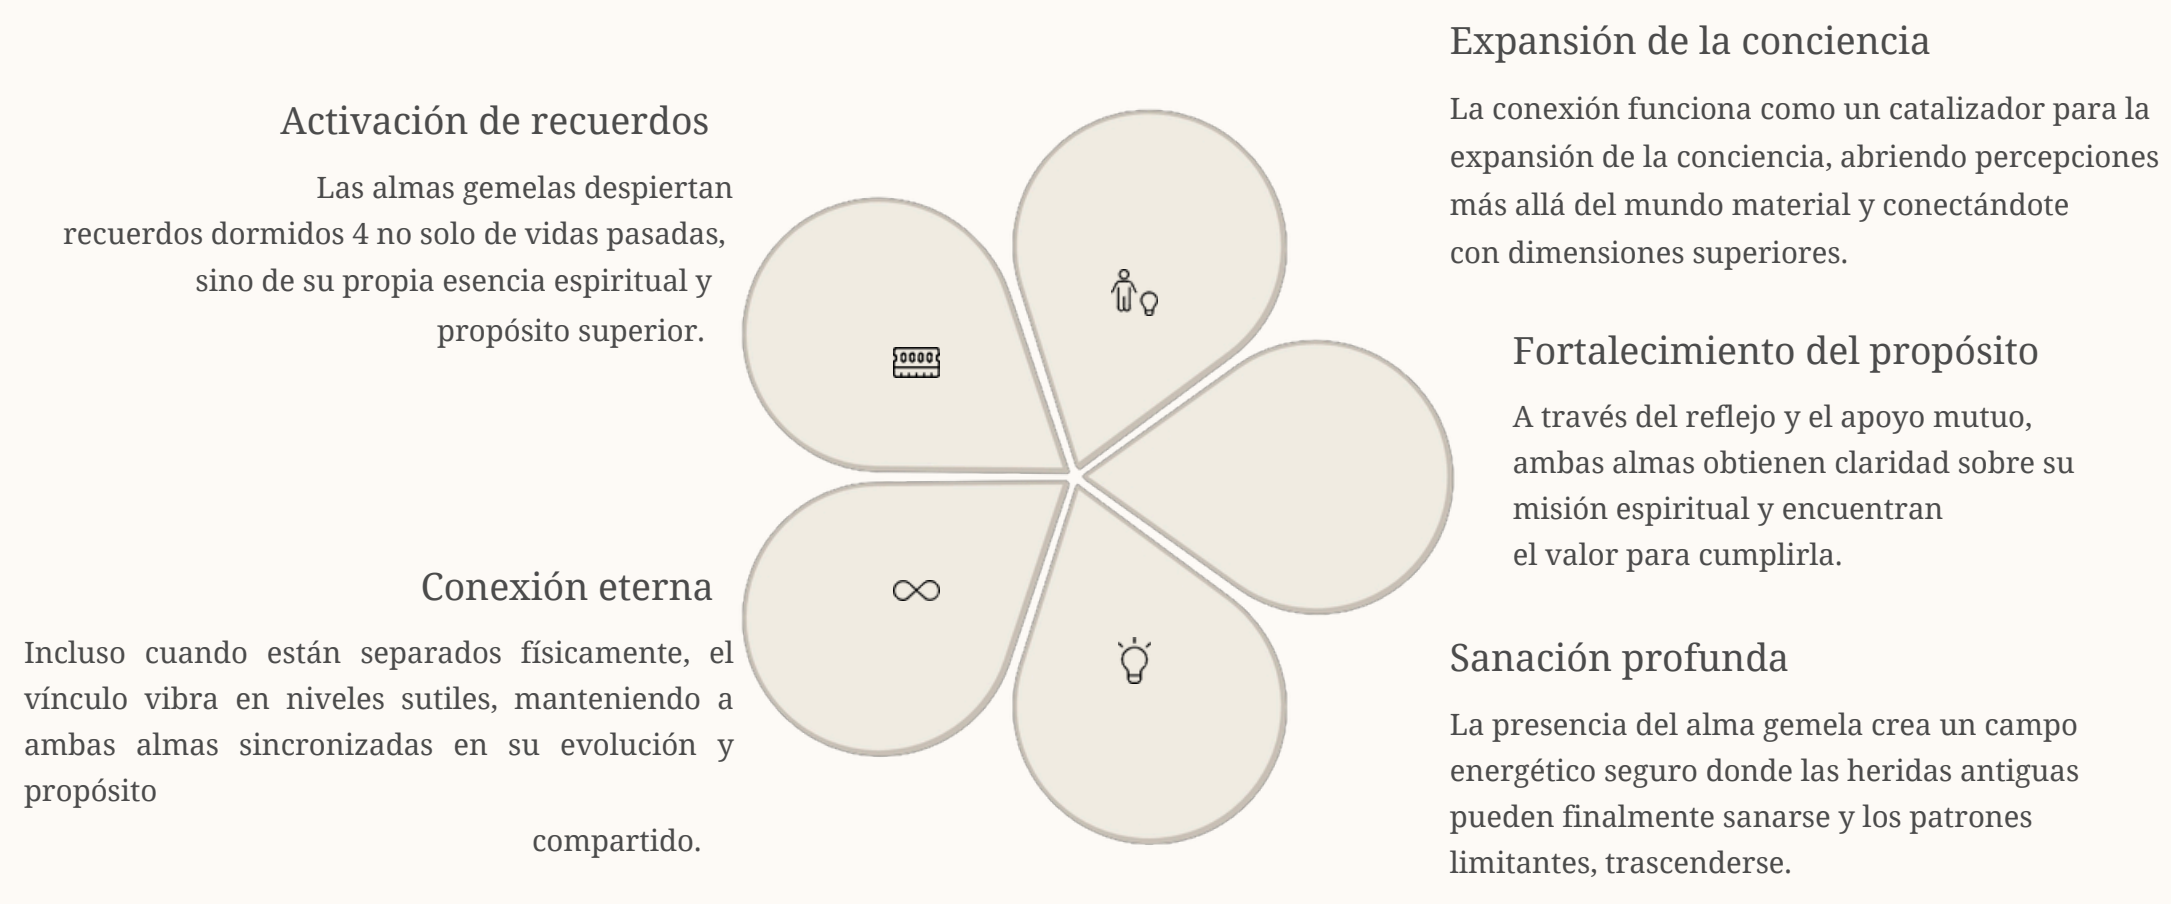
Expansión de la conciencia

La conexión funciona como un catalizador para la expansión de la conciencia, abriendo percepciones más allá del mundo material y conectándote con dimensiones superiores.

Activación de recuerdos

Las almas gemelas despiertan recuerdos dormidos 4 no solo de vidas pasadas, sino de su propia esencia espiritual y propósito superior.

Fortalecimiento del propósito

A través del reflejo y el apoyo mutuo, ambas almas obtienen claridad sobre su misión espiritual y encuentran el valor para cumplirla.

Conexión eterna

Incluso cuando están separados físicamente, el vínculo vibra en niveles sutiles, manteniendo a ambas almas sincronizadas en su evolución y propósito

compartido.

Sanación profunda

La presencia del alma gemela crea un campo energético seguro donde las heridas antiguas pueden finalmente sanarse y los patrones limitantes, trascenderse.